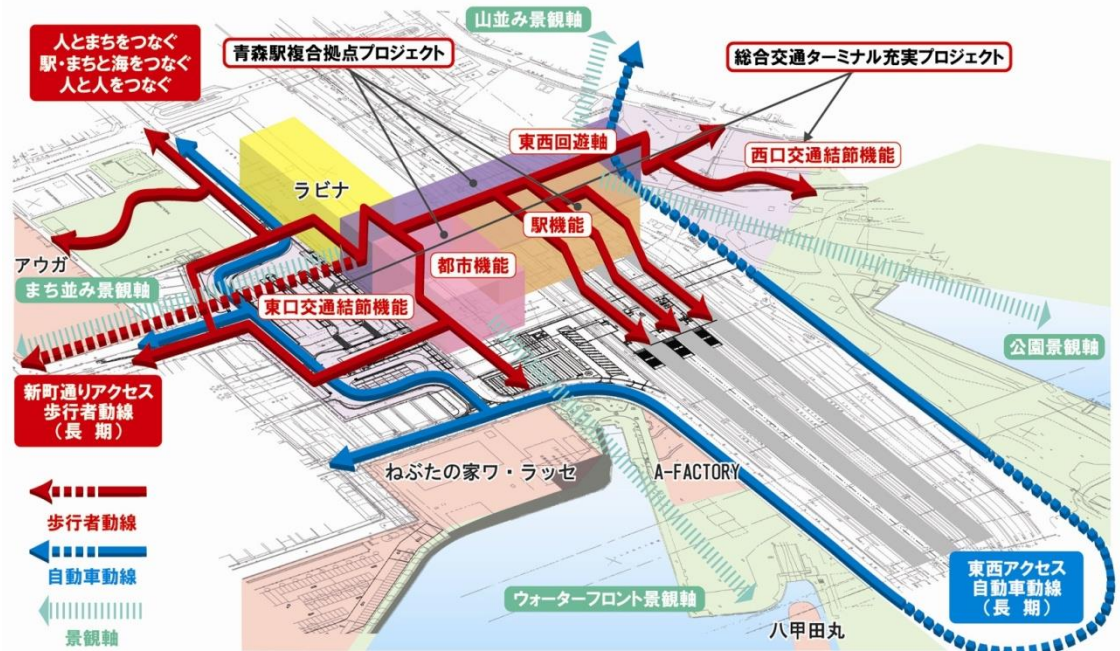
人とまちをつなぐ
駅・まちと海をつなぐ
人と人をつなぐ

青森駅複合拠点プロジェクト

山並み景観軸

総合交通ターミナル充実プロジェクト

東西回遊軸

西口交通結節機能

ラビナ

駅機能

都市機能

アウガ

まち並み景観軸

東口交通結節機能

公園景観軸

新町通りアクセス
歩行者動線
（長　期）

ねぶたの家ワ・ラッセ

A-FACTORY

歩行者動線

自動車動線

景観軸

ウォーターフロント景観軸

東西アクセス
自動車動線
（長　期）

八甲田丸